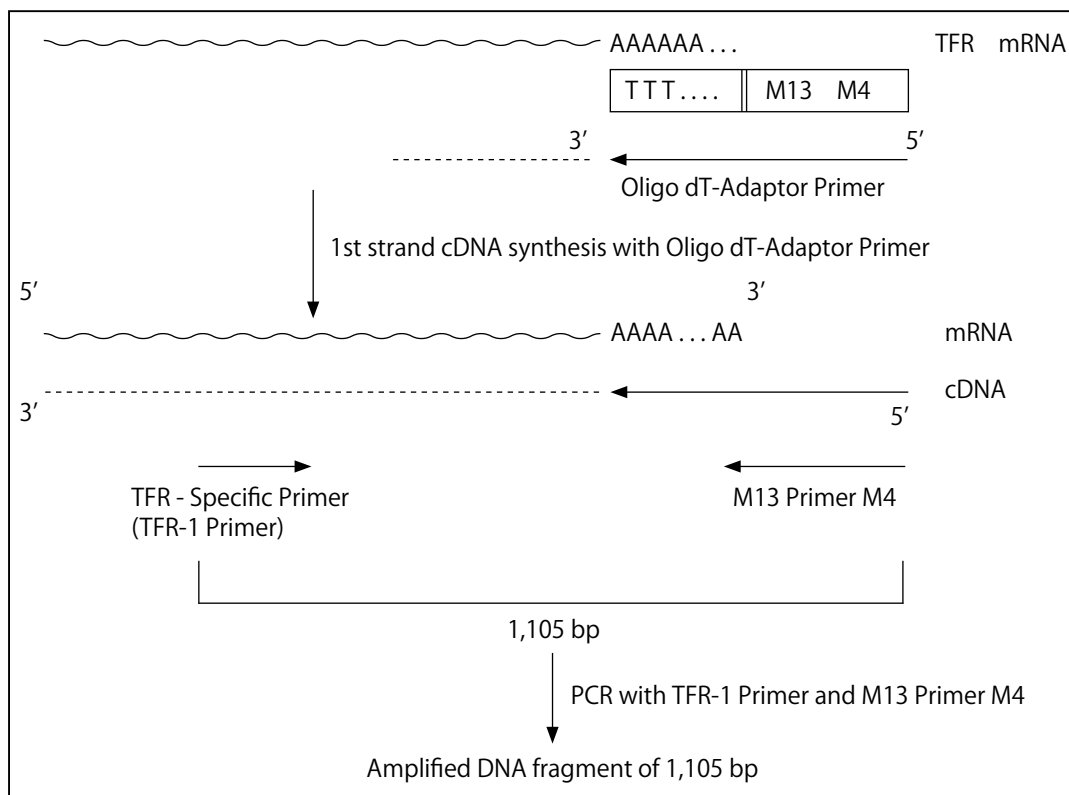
AAAAAA . . . TFR mRNA

T T T . . . . M13 M4

3′ 5′

Oligo dT-Adaptor Primer

1st strand cDNA synthesis with Oligo dT-Adaptor Primer

5′ 3′

AAAA . . . AA mRNA

cDNA

3′ 5′

TFR - Specific Primer (TFR-1 Primer)

M13 Primer M4

1,105 bp

PCR with TFR-1 Primer and M13 Primer M4

Amplified DNA fragment of 1,105 bp